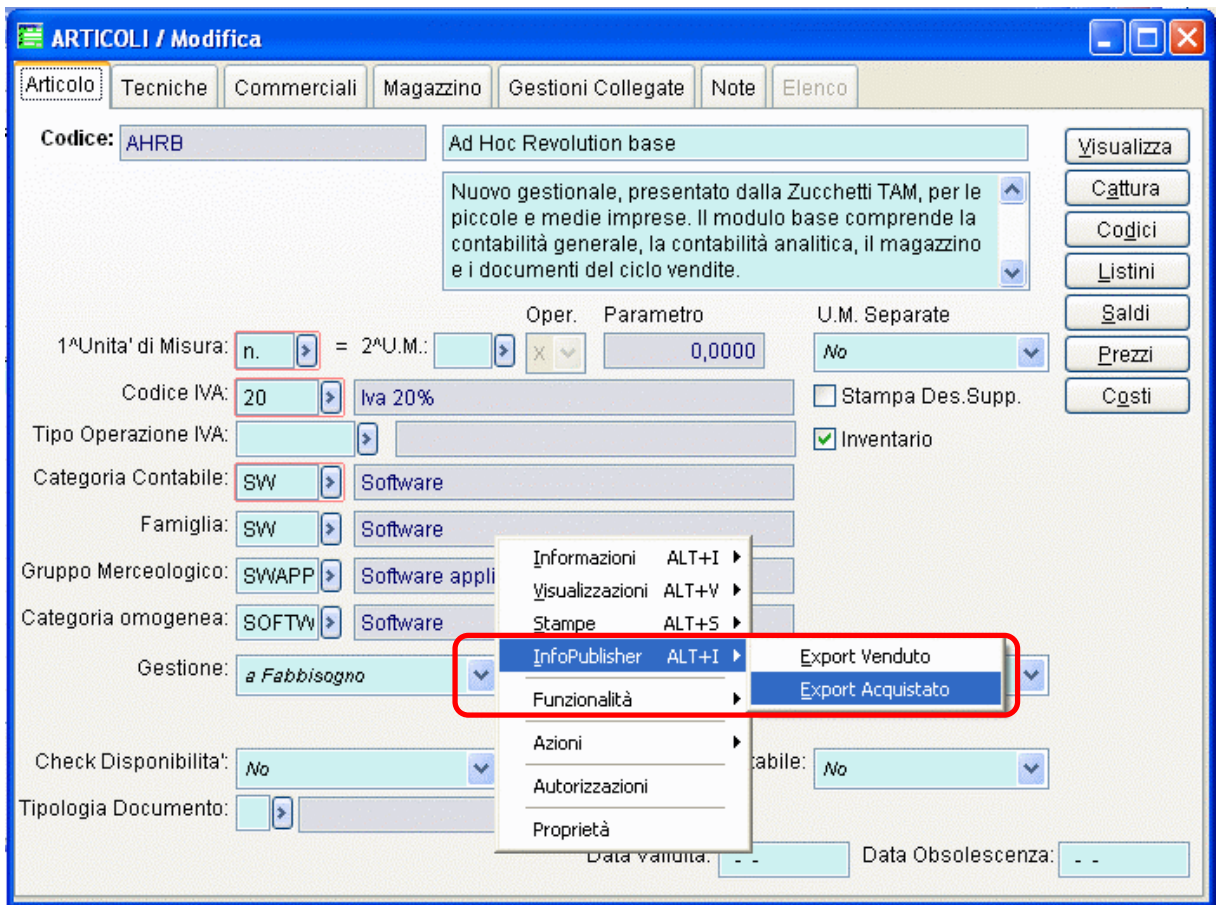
ARTICOLI / Modifica

Articolo | Tecniche | Commerciali | Magazzino | Gestioni Collegate | Note | Elenco

Codice: AHRB

Ad Hoc Revolution base

Nuovo gestionale, presentato dalla Zucchetti TAM, per le piccole e medie imprese. Il modulo base comprende la contabilità generale, la contabilità analitica, il magazzino e i documenti del ciclo vendite.

Visualizza
Cattura
Codici
Listini
Saldi
Prezzi
Costi

Oper. Parametro U.M. Separate

1^Unita' di Misura: n. = 2^U.M.: X 0,0000 No

Codice IVA: 20 Iva 20%

Stampa Des.Supp.

Tipo Operazione IVA:

Inventario

Categoria Contabile: SW Software

Famiglia: SW Software

Gruppo Merceologico: SWAPP Software appli

Categoria omogenea: SOFTW Software

Gestione: a Fabbisogno

Check Disponibilita': No

tabile: No

Tipologia Documento:

Data Validità: - -

Data Obsolescenza: - -

Informazioni ALT+I
Visualizzazioni ALT+V
Stampe ALT+S
InfoPublisher ALT+I
Funzionalità
Azioni
Autorizzazioni
Proprietà

Export Venduto
Export Acquistato